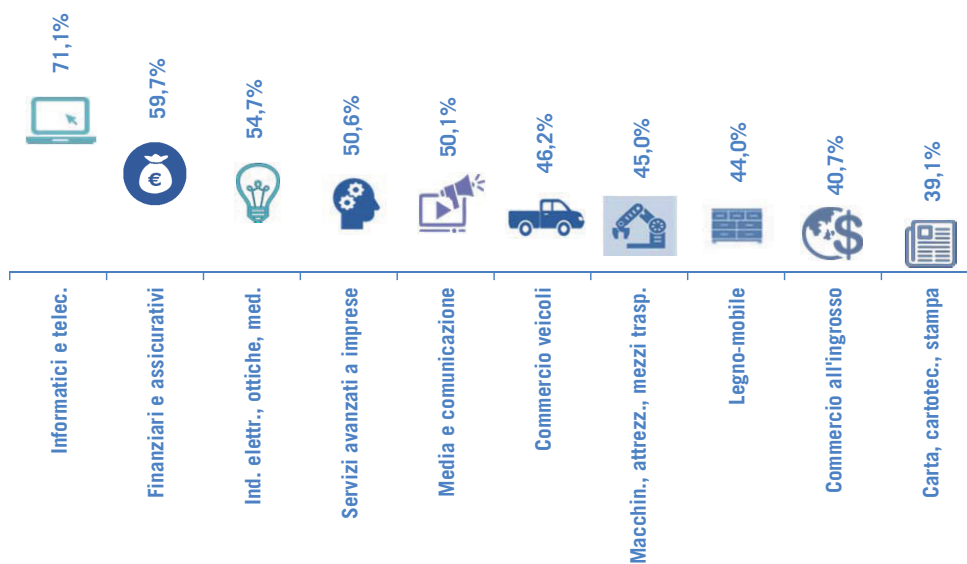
71,1%
59,7%
€
54,7%
50,6%
50,1%
46,2%
45,0%
44,0%
40,7%
39,1%

Informatici e telec.
Finanziari e assicurativi
Ind. elettr., ottiche, med.
Servizi avanzati a imprese
Media e comunicazione
Commercio veicoli
Macchin., attrezz., mezzi trasp.
Legno-mobile
Commercio all'ingrosso
Carta, cartotec., stampa